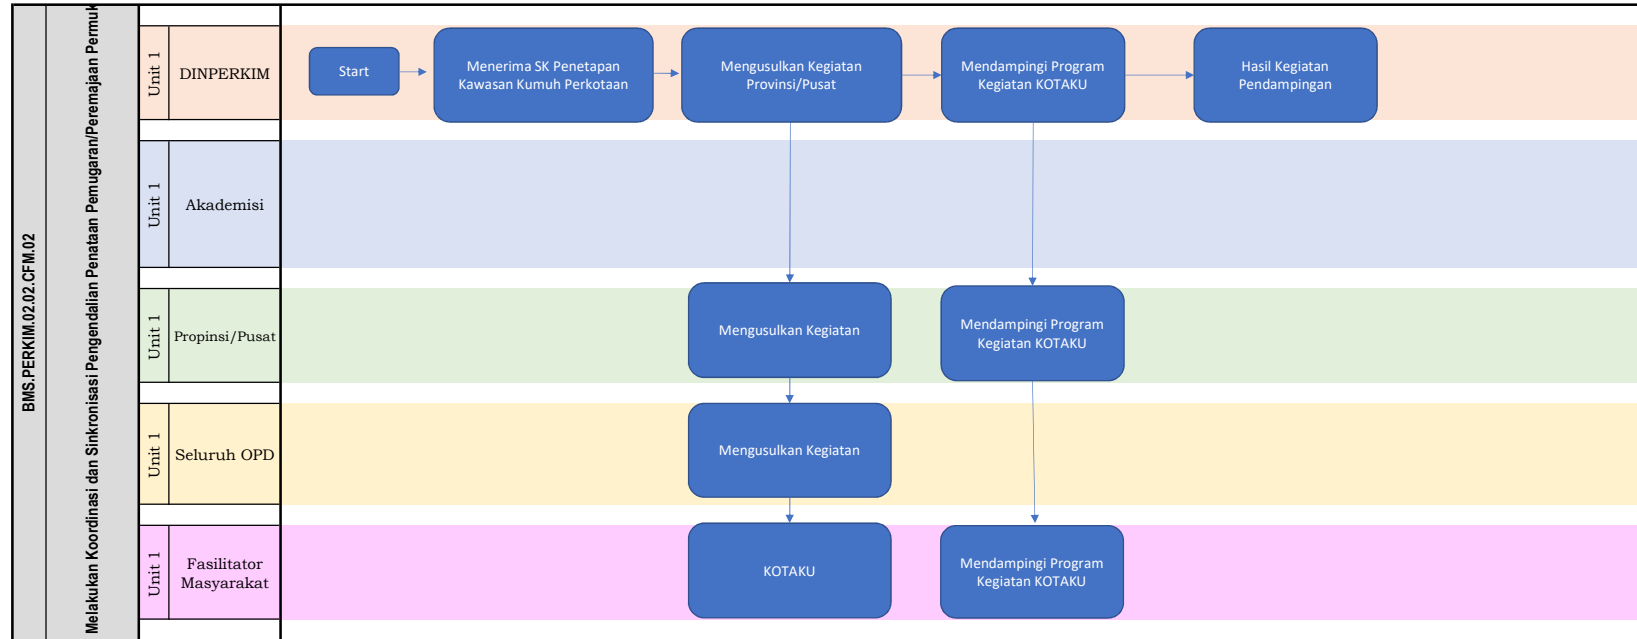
BMS.PERKIM.02.02.CFM.02

Melakukan Koordinasi dan Sinkronisasi Pengendalian Penataan Pemugaran/Peremajaan Permuk

Unit 1 DINPERKIM

Unit 1 Akademisi

Unit 1 Propinsi/Pusat

Unit 1 Seluruh OPD

Unit 1 Fasilitator Masyarakat

Start

Menerima SK Penetapan Kawasan Kumuh Perkotaan

Mengusulkan Kegiatan Provinsi/Pusat

Mendampingi Program Kegiatan KOTAKU

Hasil Kegiatan Pendampingan

Mengusulkan Kegiatan

Mendampingi Program Kegiatan KOTAKU

Mengusulkan Kegiatan

KOTAKU

Mendampingi Program Kegiatan KOTAKU